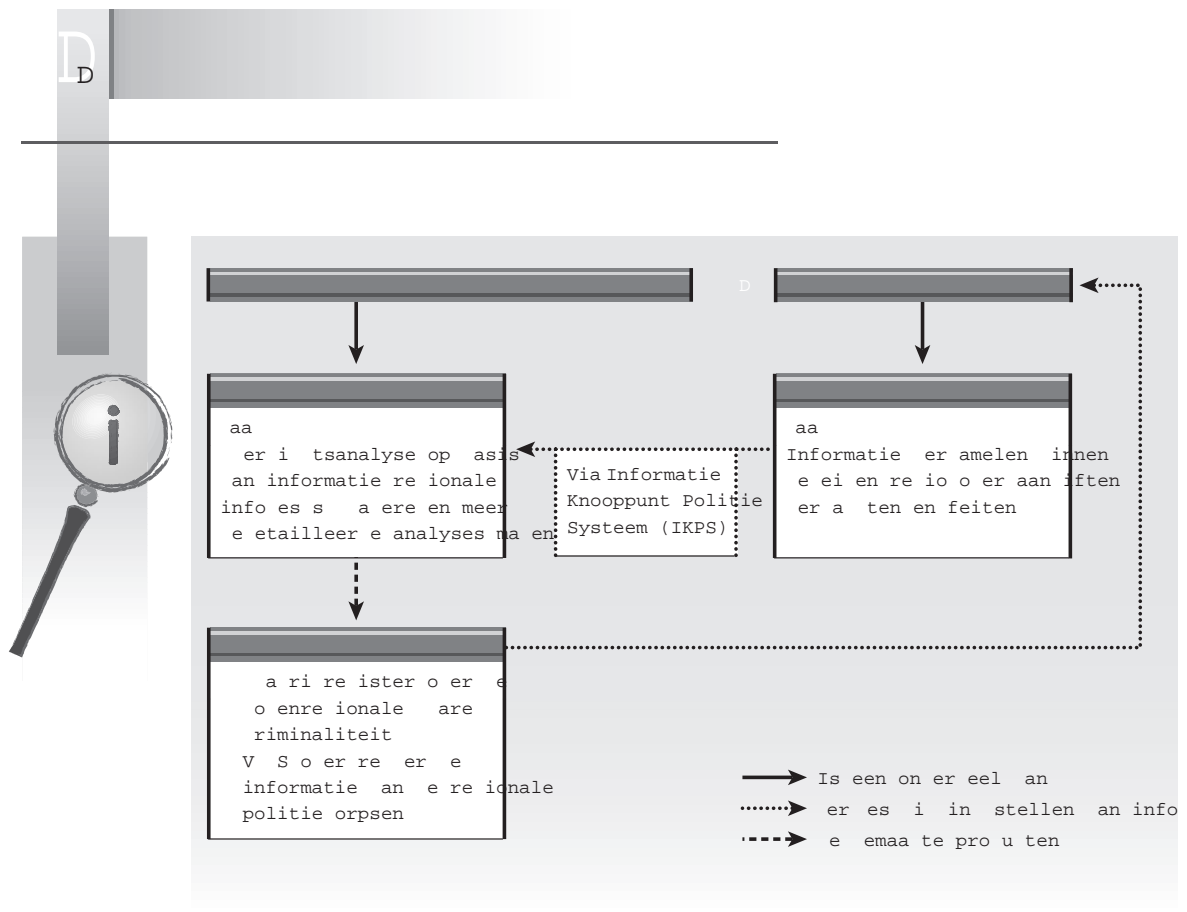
D

D

aa
er i tsanalyse op asis an informatie re ionale info es s a ere en meer e etailleer e analyses ma en

Via Informatie Knooppunt Politie Systeem (IKPS)

aa
Informatie er amelen innen e ei en re io o er aan iften er a ten en feiten

a ri re ister o er e o enre ionale are riminaliteit
V S o er re er e informatie an e re ionale politie orpsen

Is een on er eel an
er es i in stellen an info
e emaa te pro u ten